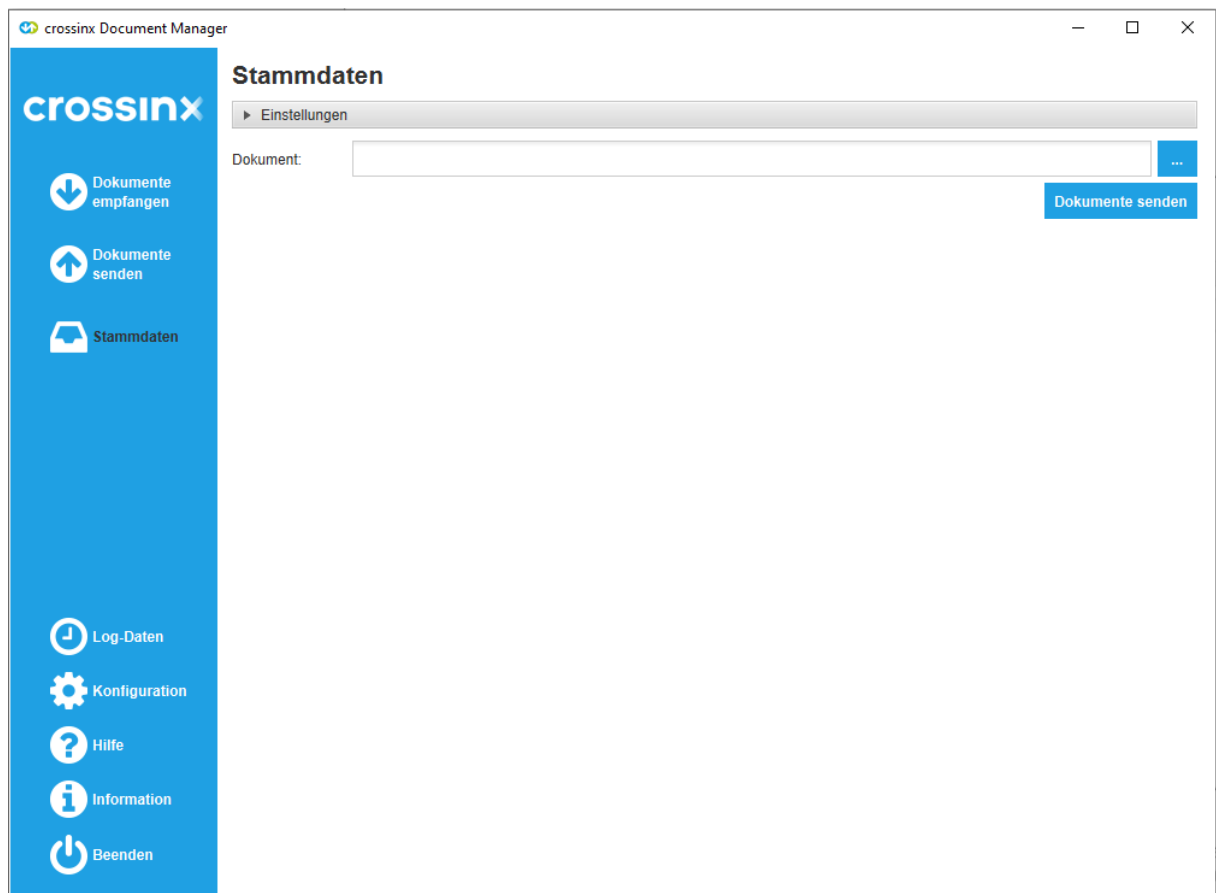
crossinx Document Manager

crossinx

Dokumente empfangen

Dokumente senden

Stammdaten

Log-Daten

Konfiguration

Hilfe

Information

Beenden

Stammdaten

▸ Einstellungen

Dokument:

...

Dokumente senden